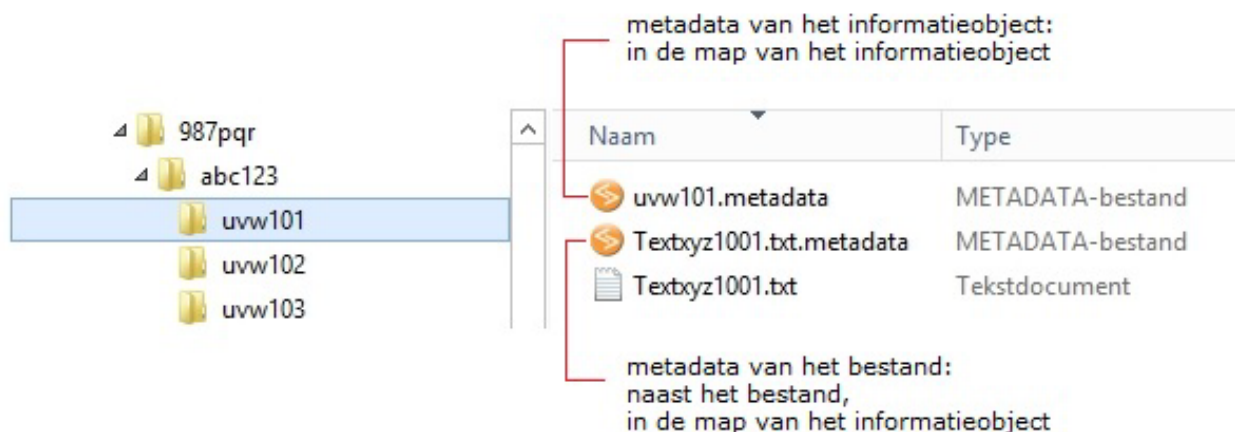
metadata van het informatieobject:
in de map van het informatieobject

987pqr
abc123
uvw101
uvw102
uvw103

| Naam | Type |
|---|---|
| uvw101.metadata | METADATA-bestand |
| Textxyz1001.txt.metadata | METADATA-bestand |
| Textxyz1001.txt | Tekstdocument |

metadata van het bestand:
naast het bestand,
in de map van het informatieobject